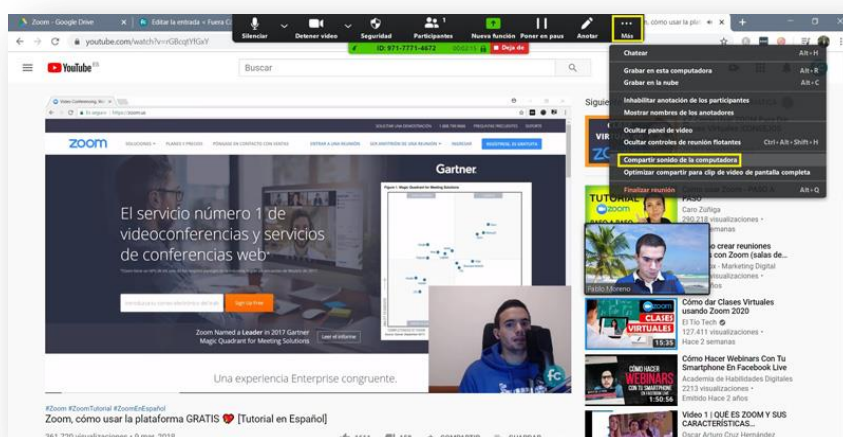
Zoom - Google Drive
Editar la entrada ‹ Fuera C
cómo usar la pla
youtube.com/watch?v=rGBoqtYfGaY
Silenciar
Detener video
Seguridad
Participantes
Nueva función
Poner en pausa
Anotar
Más
ID: 971-7771-4672
Deja de
YouTube ES
Buscar
Video Conferencing, W
zoom.us
SOLICITAR UNA DEMOSTRACIÓN
ZOOM
SOLUCIONES
PÓNGASE EN CONTACTO CON VENTAS
ENTRAR A UNA REUNIÓN
SER ANFITRIÓN DE UNA REUNIÓN
INGRESAR
REGÍSTRESE, ES GRATUITA
Gartner
El servicio número 1 de videoconferencias y servicios de conferencias web
Sign Up Free
Zoom Named a Leader in 2017 Gartner Magic Quadrant for Meeting Solutions
Leer el informe
Una experiencia Enterprise congruente.
#Zoom #ZoomTutorial #ZoomEnEspañol
Zoom, cómo usar la plataforma GRATIS 💔 [Tutorial en Español]
Chatear Alt+H
Grabar en esta computadora Alt+R
Grabar en la nube Alt+C
Inhabilitar anotación de los participantes
Mostrar nombres de los anotadores
Ocultar panel de video
Ocultar controles de reunión flotantes Ctrl+Alt+Shift+H
Compartir sonido de la computadora
Optimizar compartir para clip de video de pantalla completa
Finalizar reunión Alt+Q
Sigue
Caro Zúñiga
290.218 visualizaciones
semanas
Pablo Moreno
crear reuniones con Zoom (salas de...
- Marketing Digital
visualizaciones
semanas
Cómo dar Clases Virtuales usando Zoom 2020
El Tío Tech
127.411 visualizaciones
Hace 2 semanas
CLASES VIRTUALES
15:35
Cómo Hacer Webinars Con Tu Smartphone En Facebook Live
Academia de Habilidades Digitales
23.514 visualizaciones
Emitido Hace 2 años
WEBINARS
1:50:56
Video 1 | QUÉ ES ZOOM Y SUS CARACTERÍSTICAS...
Oscar Arturo Cruz Hernández